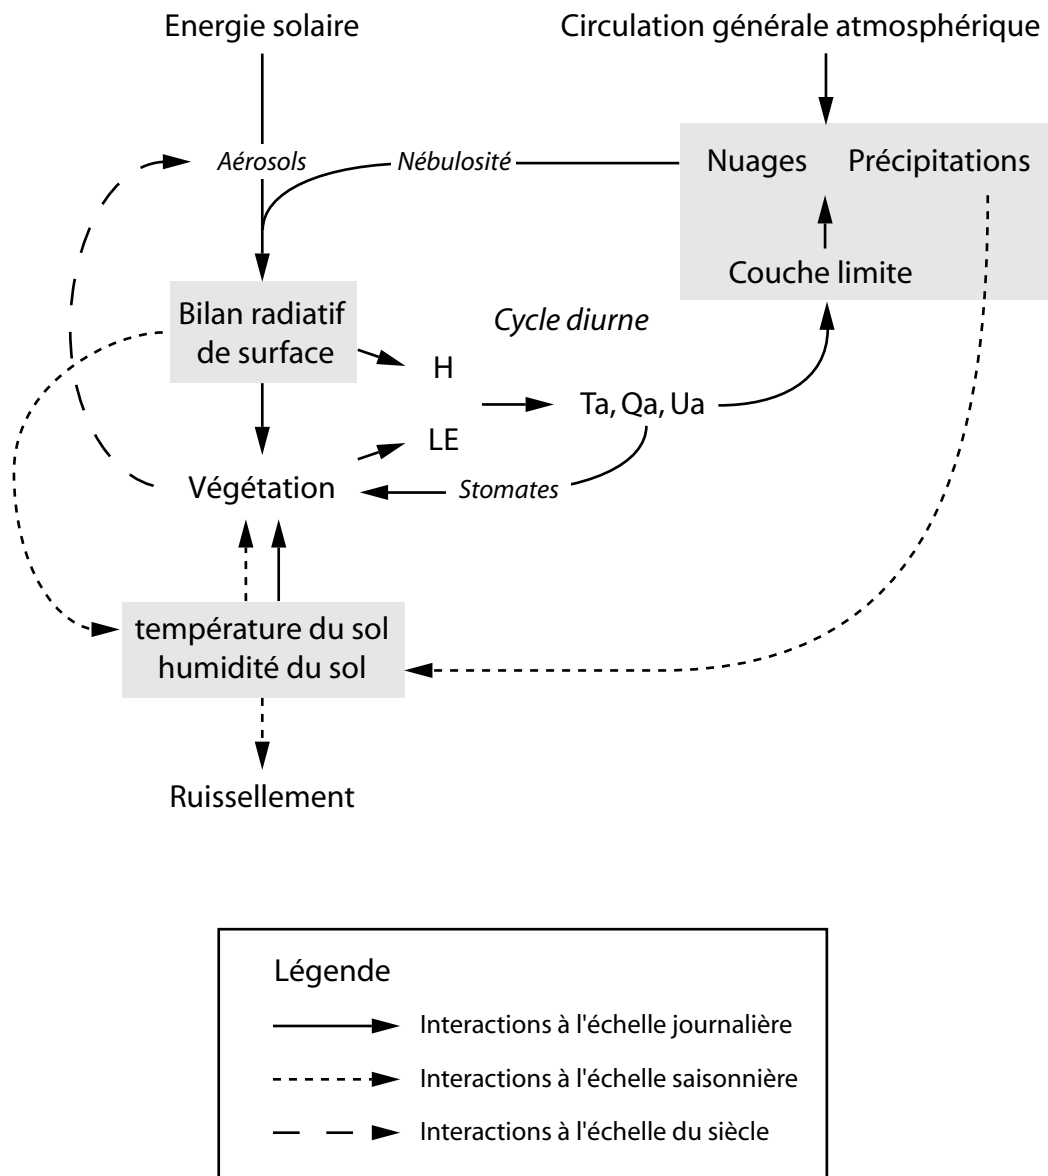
Energie solaire

Circulation générale atmosphérique

Aérosols

Nébulosité

Nuages Précipitations

Couche limite

Bilan radiatif de surface

Cycle diurne

H

Ta, Qa, Ua

LE

Végétation

Stomates

température du sol humidité du sol

Ruissellement

Légende

Interactions à l'échelle journalière

Interactions à l'échelle saisonnière

Interactions à l'échelle du siècle